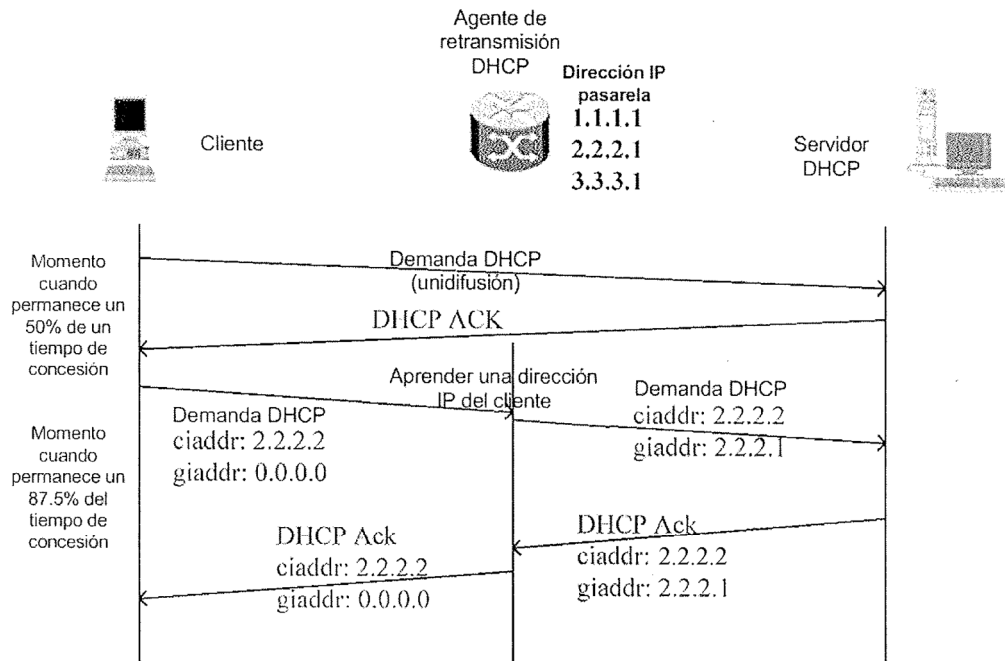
Agente de retransmisión DHCP

Dirección IP pasarela
1.1.1.1
2.2.2.1
3.3.3.1

Cliente

Servidor DHCP

Momento cuando permanece un 50% de un tiempo de concesión

Demanda DHCP (unidifusión)

DHCP ACK

Aprender una dirección IP del cliente

Demanda DHCP
ciaddr: 2.2.2.2
giaddr: 0.0.0.0

Demanda DHCP
ciaddr: 2.2.2.2
giaddr: 2.2.2.1

Momento cuando permanece un 87.5% del tiempo de concesión

DHCP Ack
ciaddr: 2.2.2.2
giaddr: 0.0.0.0

DHCP Ack
ciaddr: 2.2.2.2
giaddr: 2.2.2.1